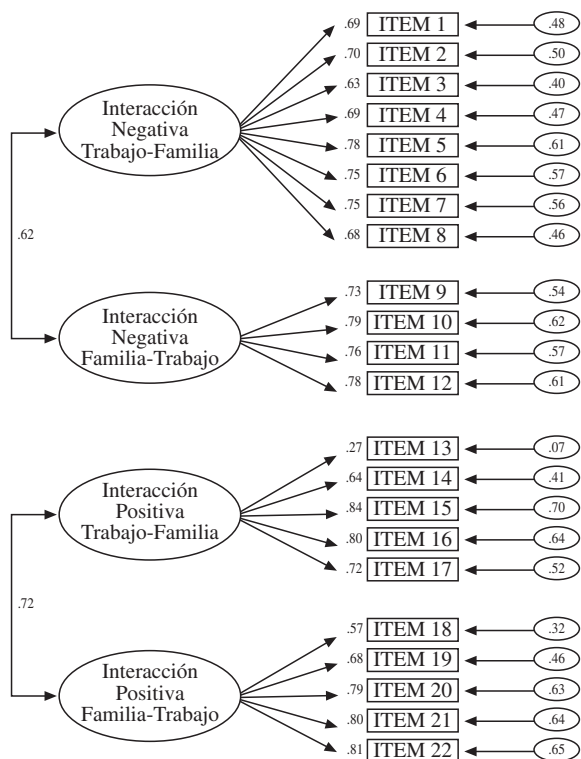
Interacción Negativa Trabajo-Familia

.69 ITEM 1 .48
.70 ITEM 2 .50
.63 ITEM 3 .40
.69 ITEM 4 .47
.78 ITEM 5 .61
.75 ITEM 6 .57
.75 ITEM 7 .56
.68 ITEM 8 .46

.62

Interacción Negativa Familia-Trabajo

.73 ITEM 9 .54
.79 ITEM 10 .62
.76 ITEM 11 .57
.78 ITEM 12 .61

Interacción Positiva Trabajo-Familia

.27 ITEM 13 .07
.64 ITEM 14 .41
.84 ITEM 15 .70
.80 ITEM 16 .64
.72 ITEM 17 .52

.72

Interacción Positiva Familia-Trabajo

.57 ITEM 18 .32
.68 ITEM 19 .46
.79 ITEM 20 .63
.80 ITEM 21 .64
.81 ITEM 22 .65